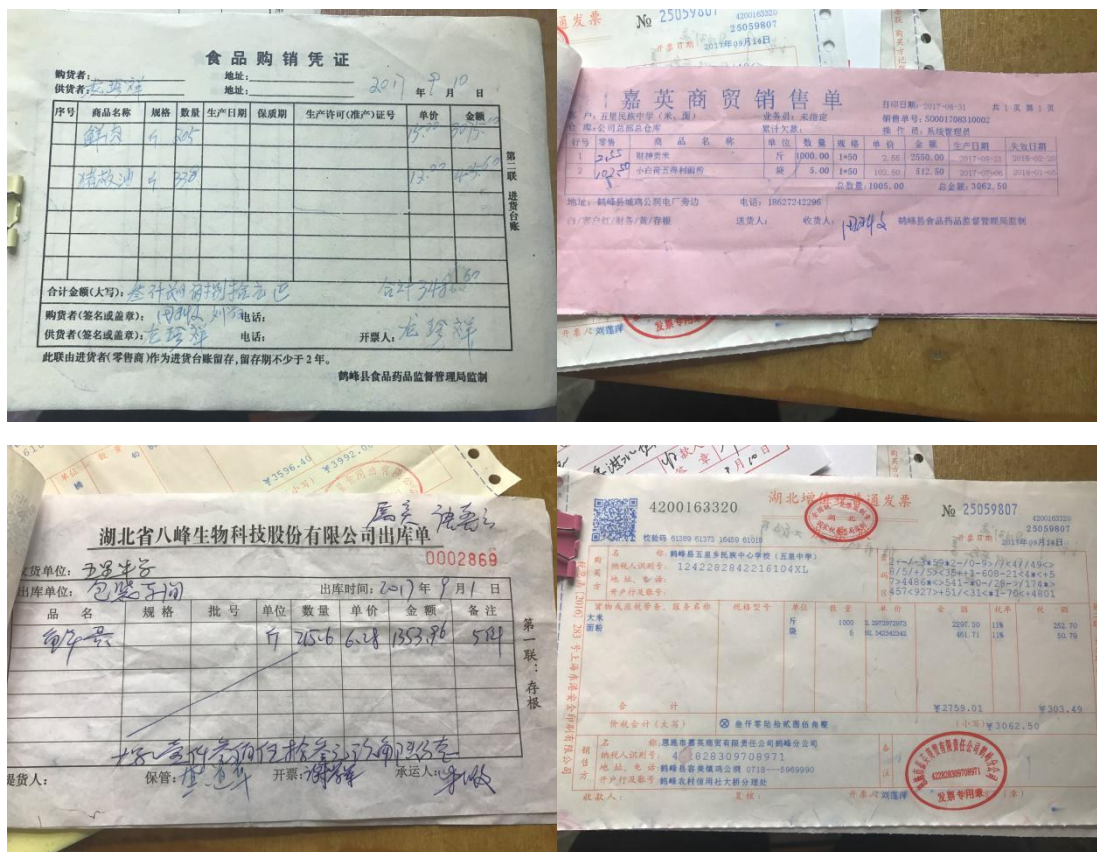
食品购销凭证

购货者：
供货者：龙玲祥　　地址：
地址：　　2017年9月10日

| 序号 | 商品名称 | 规格 | 数量 | 生产日期 | 保质期 | 生产许可(准产)证号 | 单价 | 金额 |
|---|---|---|---|---|---|---|---|---|
| | 鲜肉 | 斤 | 205 | | | | 15.00 | 3075 |
| | 精炼油 | 斤 | 338 | | | | 12.00 | 4056 |

第二联 进货台账

合计金额(大写)：叁仟肆佰捌拾壹元　　合计 3481.00
购货者(签名或盖章)：　　电话：
供货者(签名或盖章)：龙玲祥　　电话：　　开票人：龙玲祥
此联由进货者(零售商)作为进货台账留存，留存期不少于2年。
鹤峰县食品药品监督管理局监制

嘉英商贸销售单
打印日期：2017-08-31　共1页第1页
客户：五里民族中学(米、面)　业务员：宋德建　销售单号：50001708310002
仓库：公司总部总仓库　累计欠款：　操作员：系统管理员

| 行号 | 零售 | 商品名称 | 单位 | 数量 | 规格 | 单价 | 金额 | 生产日期 | 失效日期 |
|---|---|---|---|---|---|---|---|---|---|
| 1 | 2.55 | 财神贵米 | 斤 | 1000.00 | 1*50 | 2.55 | 2550.00 | 2017-08-23 | 2018-02-20 |
| 2 | 102.50 | 小白菜五得利面粉 | 袋 | 5.00 | 1*50 | 102.50 | 512.50 | 2017-07-06 | 2018-01-06 |

总数量：1005.00　总金额：3062.50
地址：鹤峰县城鸡公洞电厂旁边　电话：18627242296
白/客户红/财务/黄/存根　送货人：　收货人：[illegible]
鹤峰县食品药品监督管理局监制

湖北省八峰生物科技股份有限公司出库单　屠宰 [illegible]
0002869
收货单位：五里中学
出库单位：屠宰车间　出库时间：2017年9月1日

| 品名 | 规格 | 批号 | 单位 | 数量 | 单价 | 金额 | 备注 |
|---|---|---|---|---|---|---|---|
| 鲜肉 | | | 斤 | 215.6 | 6.28 | 1353.96 | 5头 |

第一联：存根
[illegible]
提货人：　保管：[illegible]　开票：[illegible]　承运人：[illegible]

4200163320　湖北增值税普通发票　№ 25059807
4200163320 25059807
校验码 61389 61373 16459 61010
开票日期：2017年09月18日
名称：鹤峰县五里乡民族中心学校(五里中学)
纳税人识别号：1242282842216104XL
地址、电话：
开户行及账号：
*+-/-3*50*2-/0-9>/*47/49<
*5/+/5*<35*+3-608-2<4*<5
>4486*>541-*0-28->/14*
457<927>+51/<31<+1-70<+4801
货物或应税劳务、服务名称 规格型号 单位 数量 单价 金额 税率 税额
大米 斤 1000 2.29729729 2297.30 11% 252.70
面粉 袋 5 92.342342 461.71 11% 50.79
合计 ¥2759.01 ¥303.49
价税合计(大写) ⊗叁仟零陆拾贰元伍角整 (小写)¥3062.50
名称：恩施市嘉英商贸有限责任公司鹤峰分公司
纳税人识别号：4228309708971
地址、电话：鹤峰县容美镇……0718-……5969990
开户行及账号：鹤峰农村信用社大桥分理处
收款人：　复核：　开票人：刘道萍
发票专用章